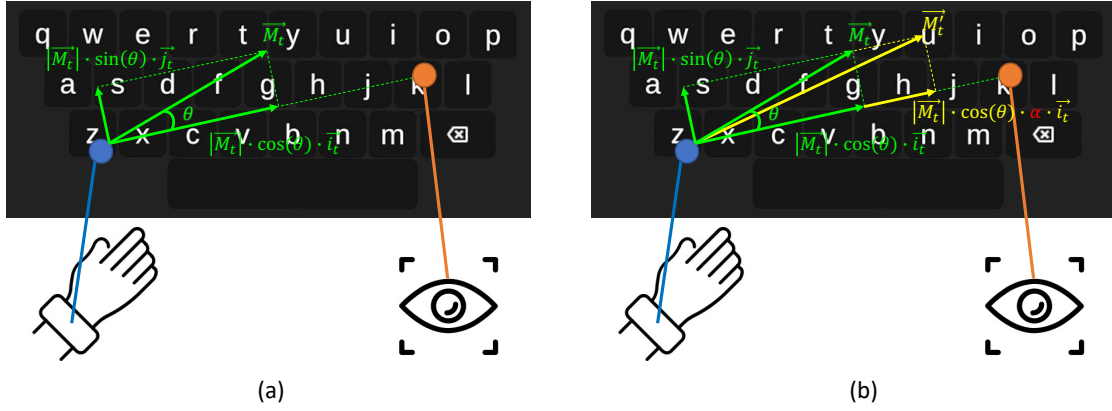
q w e r t $\overrightarrow{M_t}$ y u i o p

$|\overrightarrow{M_t}| \cdot \sin(\theta) \cdot \overrightarrow{j_t}$

a s d f g h j k l

$\theta$

z x c v b n m

$|\overrightarrow{M_t}| \cdot \cos(\theta) \cdot \overrightarrow{i_t}$

(a)

q w e r t $\overrightarrow{M_t}$ y $\overrightarrow{M_t'}$ u i o p

$|\overrightarrow{M_t}| \cdot \sin(\theta) \cdot \overrightarrow{j_t}$

a s d f g h j k l

$\theta$

$|\overrightarrow{M_t}| \cdot \cos(\theta) \cdot \alpha \cdot \overrightarrow{i_t}$

z x c v b n m

$|\overrightarrow{M_t}| \cdot \cos(\theta) \cdot \overrightarrow{i_t}$

(b)